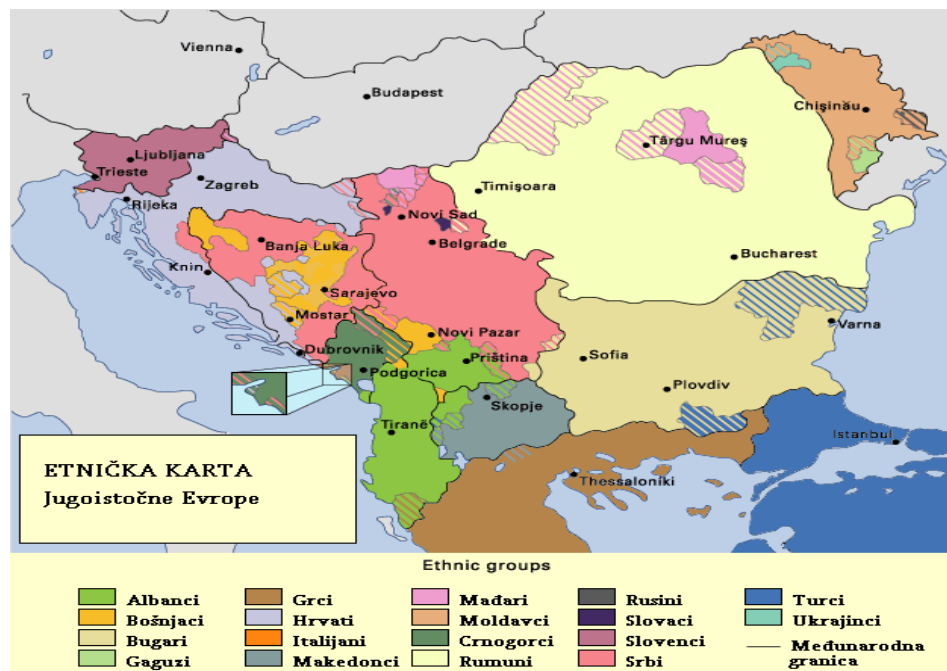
Vienna
Budapest
Chișinău
Târgu Mureș
Ljubljana
Trieste
Zagreb
Rijeka
Timișoara
Novi Sad
Belgrade
Banja Luka
Bucharest
Knin
Sarajevo
Mostar
Varna
Novi Pazar
Dubrovnik
Priština
Sofia
Podgorica
Plovdiv
Skopje
Tiranë
Istanbul
Thessaloniki

ETNIČKA KARTA
Jugoistočne Evrope

Ethnic groups

| | | | | |
|---|---|---|---|---|
| Albanci | Grci | Mađari | Rusini | Turci |
| Bošnjaci | Hrvati | Moldavci | Slovaci | Ukrajinci |
| Bugari | Italijani | Crnogorci | Slovenci | Međunarodna granica |
| Gaguzi | Makedonci | Rumuni | Srbi | |